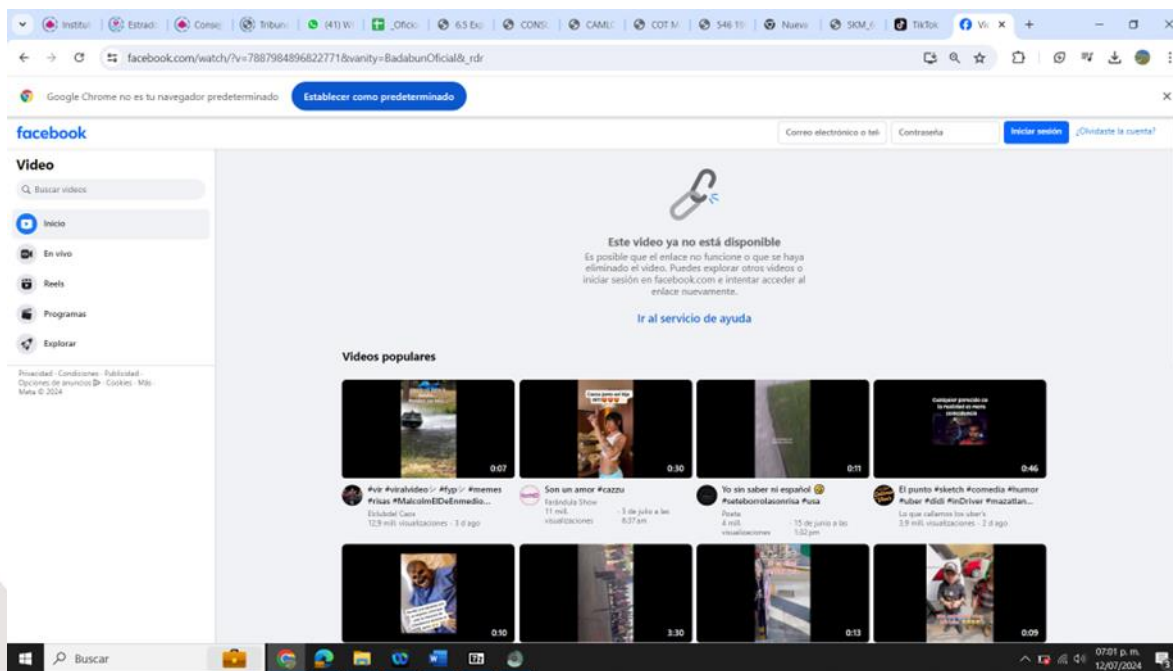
Institu | Estrad | Conse | Tribun | (41) W | Oficio | 6.5 Ex | CONS | CAML | COT M | 546 | Nuevo | SKM_6 | TikTok | Vi ×

facebook.com/watch/?v=788798489682277&vanity=BadabunOficial&_rdr

Google Chrome no es tu navegador predeterminado Establecer como predeterminado

facebook

Correo electrónico o tel | Contraseña | Iniciar sesión | ¿Olvidaste la cuenta?

Video

Buscar videos

Inicio
En vivo
Reels
Programas
Explorar

Privacidad · Condiciones · Publicidad · Opciones de anuncios · Cookies · Más · Meta © 2024

Este video ya no está disponible

Es posible que el enlace no funcione o que se haya eliminado el video. Puedes explorar otros videos o iniciar sesión en facebook.com e intentar acceder al enlace nuevamente.

Ir al servicio de ayuda

Videos populares

0:07
#vir #viralvideo #fyp #memes #risas #MalcolmElDeEnmedio...
Estubdel Caos
12,9 mill. visualizaciones · 3 d ago

Cuando ganas tu hija
0:30
Son un amor #cazzu
Farándula Show
11 mill. visualizaciones · 5 de julio a las 8:37 am

0:11
Yo sin saber ni español 😂 #seteborrolasonrisa #usa
Poeta
4 mill. visualizaciones · 15 de junio a las 1:52 pm

0:46
El punto #sketch #comedia #humor #uber #didi #inDriver #mazatlan...
Lo que callamos los uber's
3,9 mill. visualizaciones · 2 d ago

0:10
3:30
0:13
0:09

Buscar

07:01 p. m.
12/07/2024